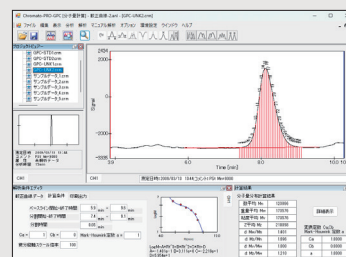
Chromato-PRO-GPC (分子量計算) - 較正曲線-2.anl - [GPC-UNI2.crm]

ファイル 編集 表示 解析 マニュアル解析 オプション 環境設定 ウインドウ ヘルプ

GPC-STD1.crm
GPC-STD2.crm
GPC-UNI1.crm
GPC-UNI2.crm
サンプルデータ1.crm
サンプルデータ2.crm
サンプルデータ3.crm
サンプルデータ4.crm

2000
1000
0
-500

3.0
6.0
Time [min]
8.0
10.0

CH1

測定日時:2009/03/13 10:44 コメント:PST Mw=3000

解析条件エディタ
較正曲線データ 計算条件 印刷設定

ベースライン範囲(A)(B) 下限時間 5.9 min 8.5 min
(C)計算範囲 6.4 min 8.5 min
(D)計算時間 6.0 min

Ca = 1 Cb = 0 Mark-Houwink 定数 a = 1

較正曲線解析・印刷 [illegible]

計算結果
分子量分布計算結果
数平均 Mn 120000
重量平均 Mw 170000
粘度平均 Mv 170000
Z平均 Mz 210000
d Mn/Mn 1.401
d Mw/Mn 1.80
d Mz/Mw 1.29
d Mv/Mn 1.24

詳細表示

ユニバーサル Ca/Cb Mark-Houwink 定数 a
Ca 10000
Cb 10000
a 10000